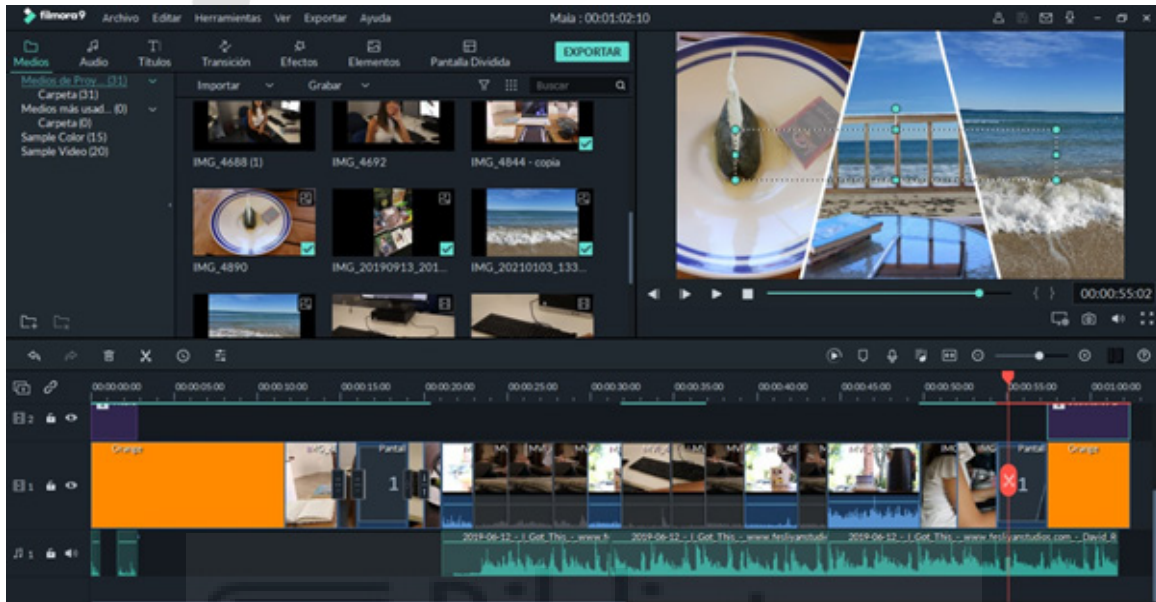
filmora9 Archivo Editar Herramientas Ver Exportar Ayuda Maia : 00:01:02:10

Medios Audio Títulos Transición Efectos Elementos Pantalla Dividida EXPORTAR

Medios de Proy... (31)
Carpeta (31)
Medios más usad... (0)
Carpeta (0)
Sample Color (15)
Sample Video (20)

Importar Grabar Buscar

IMG_4688 (1) IMG_4692 IMG_4844 - copia
IMG_4890 IMG_20190913_201... IMG_20210103_133...

00:00:55:02

00:00:00:00 00:00:05:00 00:00:10:00 00:00:15:00 00:00:20:00 00:00:25:00 00:00:30:00 00:00:35:00 00:00:40:00 00:00:45:00 00:00:50:00 00:00:55:00 00:01:00:00

2 1

Orange Pantal 1 Pantal 1 Orange

2019-06-12 - I Got This - www.f 2019-06-12 - I Got This - www.fesliyanstudi 2019-06-12 - I Got This - www.fesliyanstudios.com - David R

1